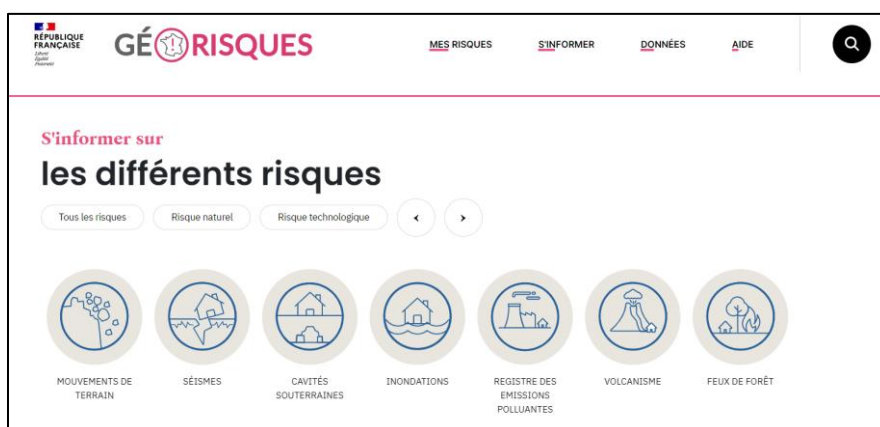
RÉPUBLIQUE FRANÇAISE
Liberté Égalité Fraternité

GÉORISQUES

MES RISQUES S'INFORMER DONNÉES AIDE

S'informer sur
les différents risques

Tous les risques Risque naturel Risque technologique

MOUVEMENTS DE TERRAIN
SÉISMES
CAVITÉS SOUTERRAINES
INONDATIONS
REGISTRE DES EMISSIONS POLLUANTES
VOLCANISME
FEUX DE FORÊT